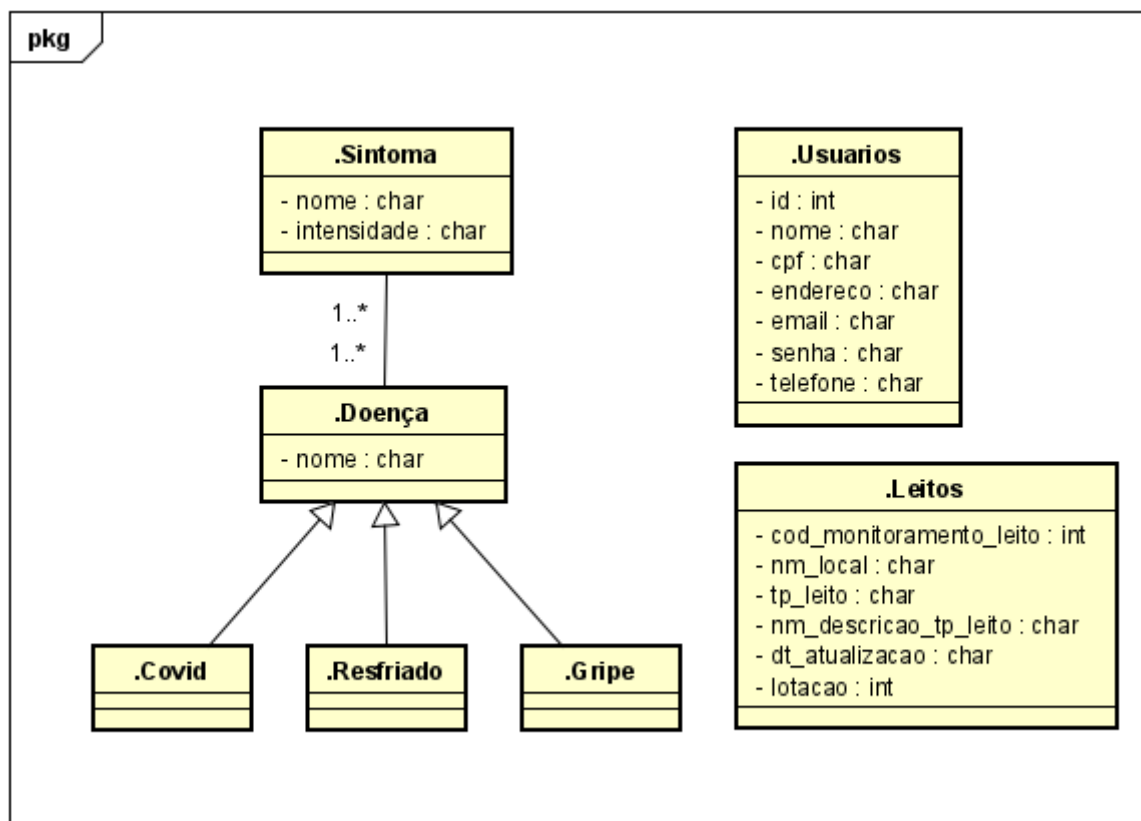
pkg

.Sintoma
- nome : char
- intensidade : char

1..*
1..*

.Doença
- nome : char

.Covid

.Resfriado

.Gripe

.Usuarios
- id : int
- nome : char
- cpf : char
- endereco : char
- email : char
- senha : char
- telefone : char

.Leitos
- cod_monitoramento_leito : int
- nm_local : char
- tp_leito : char
- nm_descricao_tp_leito : char
- dt_atualizacao : char
- lotacao : int